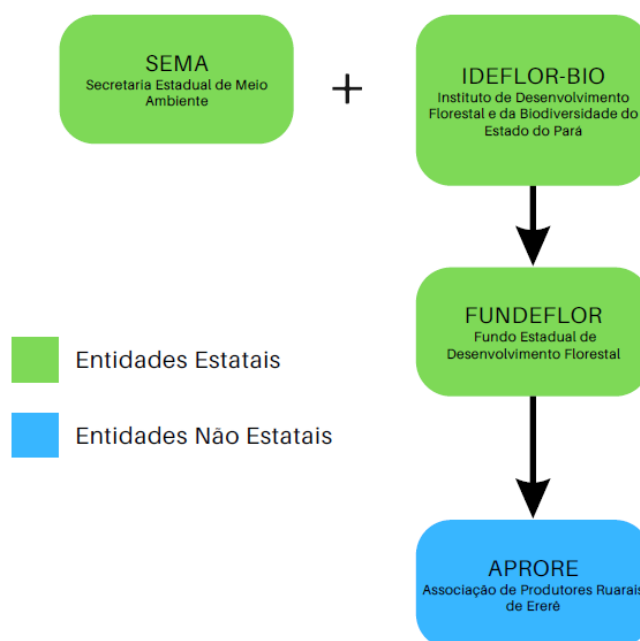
SEMA
Secretaria Estadual de Meio Ambiente

+

IDEFLOR-BIO
Instituto de Desenvolvimento Florestal e da Biodiversidade do Estado do Pará

FUNDEFLOR
Fundo Estadual de Desenvolvimento Florestal

APRORE
Associação de Produtores Ruarais de Ererê

Entidades Estatais

Entidades Não Estatais